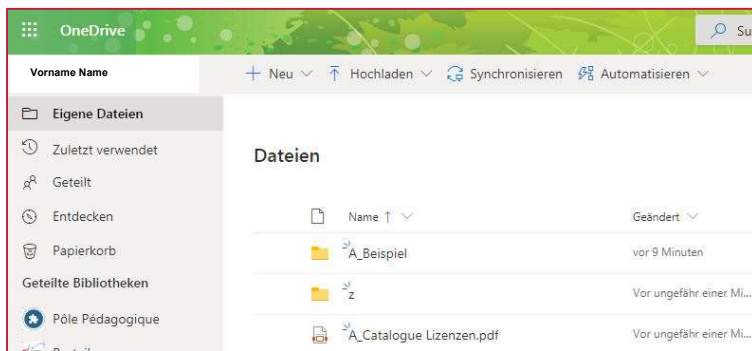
OneDrive

Su

Vorname Name

+ Neu ∨ Hochladen ∨ Synchronisieren Automatisieren ∨

Eigene Dateien

Zuletzt verwendet

Geteilt

Entdecken

Papierkorb

Geteilte Bibliotheken

Pôle Pédagogique

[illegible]

Dateien

| Name ↑ ∨ | Geändert ∨ |
|---|---|
| A_Beispiel | vor 9 Minuten |
| z | Vor ungefähr einer Mi... |
| A_Catalogue Lizenzen.pdf | Vor ungefähr einer Mi... |